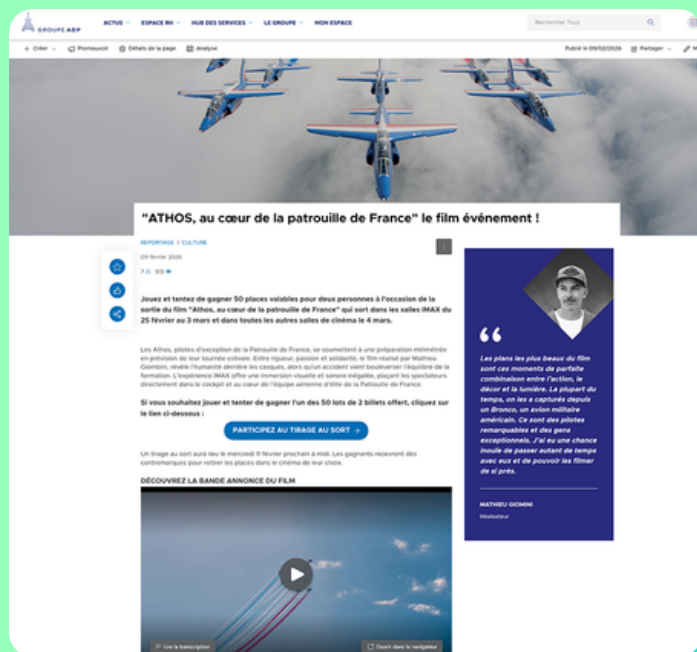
GROUPE ADP

ACTUS ESPACE RH HUB DES SERVICES LE GROUPE MON ESPACE

Rechercher Tous

+ Créer Promouvoir Détails de la page Analyse

Publié le 09/02/2026 Partager

"ATHOS, au cœur de la patrouille de France" le film événement !

REPORTAGE | CULTURE

09 février 2026

Jouez et tentez de gagner 50 places valables pour deux personnes à l'occasion de la sortie du film "Athos, au cœur de la patrouille de France" qui sort dans les salles IMAX du 25 février au 3 mars et dans toutes les autres salles de cinéma le 4 mars.

Les Athos, pilotes d'exception de la Patrouille de France, se soumettent à une préparation millimétrée en prévision de leur tournée estivale. Entre rigueur, passion et solidarité, le film réalisé par Mathieu Giombini, révèle l'humanité derrière les casques, alors qu'un accident vient bouleverser l'équilibre de la formation. L'expérience IMAX offre une immersion visuelle et sonore inégalée, plaçant les spectateurs directement dans le cockpit et au cœur de l'équipe aérienne d'élite de la Patrouille de France.

Si vous souhaitez jouer et tenter de gagner l'un des 50 lots de 2 billets offert, cliquez sur le lien ci-dessous :

PARTICIPEZ AU TIRAGE AU SORT →

Un tirage au sort aura lieu le mercredi 11 février prochain à midi. Les gagnants recevront des contremarques pour retirer les places dans le cinéma de leur choix.

DÉCOUVREZ LA BANDE ANNONCE DU FILM

Lire la transcription

Ouvrir dans le navigateur

“

Les plans les plus beaux du film sont ces moments de parfaite combinaison entre l'action, le décor et la lumière. La plupart du temps, on les a capturés depuis un Bronco, un avion militaire américain. Ce sont des pilotes remarquables et des gens exceptionnels. J'ai eu une chance inouïe de passer autant de temps avec eux et de pouvoir les filmer de si près.

MATHIEU GIOMINI

Réalisateur